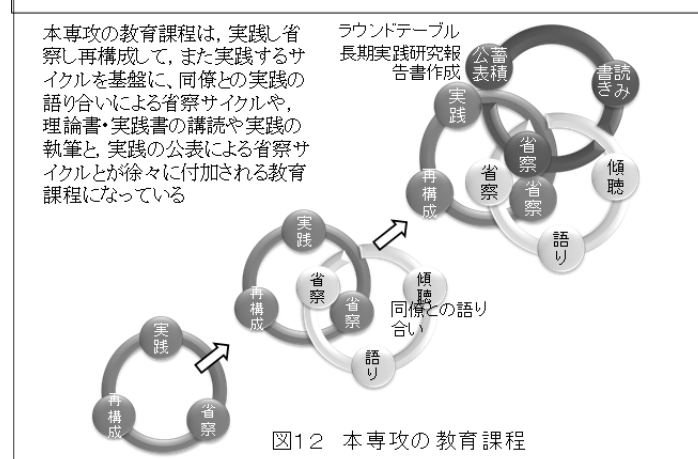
本専攻の教育課程は，実践し省察し再構成して，また実践するサイクルを基盤に，同僚との実践の語り合いによる省察サイクルや，理論書･実践書の講読や実践の執筆と，実践の公表による省察サイクルとが徐々に付加される教育課程になっている

ラウンドテーブル
長期実践研究報告書作成

公蓄表積

書読きみ

実践

省察

省察

省察

傾聴

再構成

語り

実践

省察

省察

傾聴

再構成

同僚との語り合い

語り

実践

再構成

省察

図12　本専攻の 教育課程